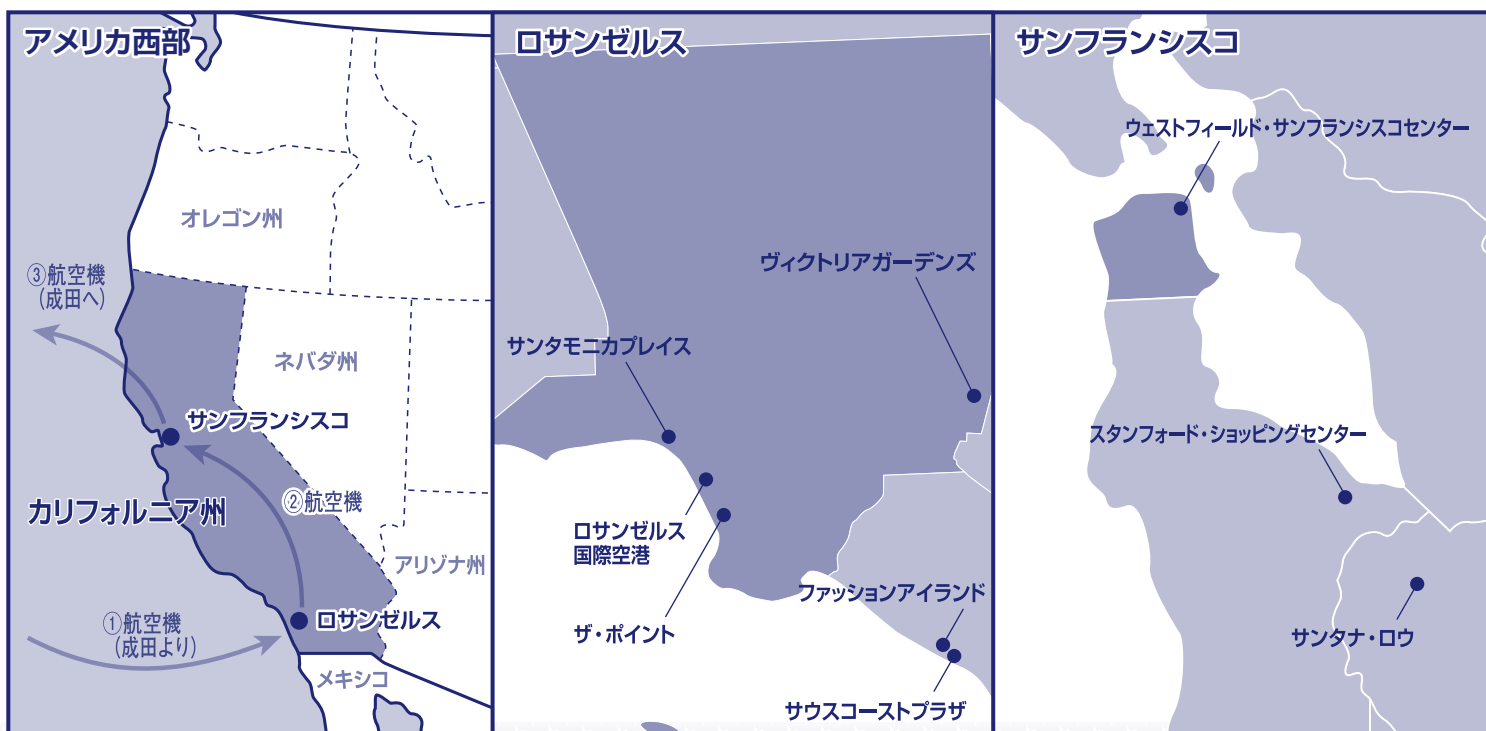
アメリカ西部

オレゴン州

③航空機
(成田へ)

ネバダ州

サンフランシスコ

カリフォルニア州

②航空機

アリゾナ州

①航空機
(成田より)

ロサンゼルス

メキシコ

ロサンゼルス

ヴィクトリアガーデンズ

サンタモニカプレイス

ロサンゼルス
国際空港

ザ・ポイント

ファッションアイランド

サウスコーストプラザ

サンフランシスコ

ウェストフィールド・サンフランシスコセンター

スタンフォード・ショッピングセンター

サンタナ・ロウ